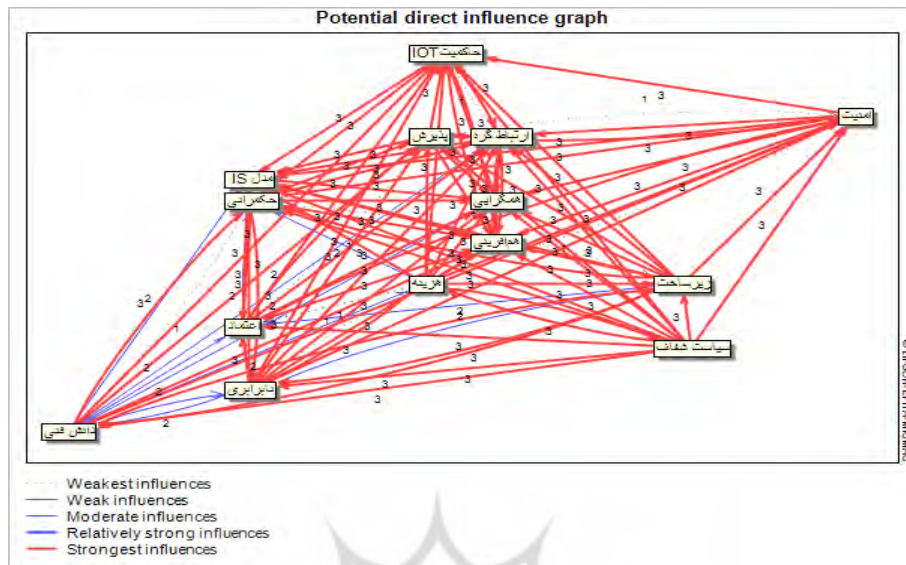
Potential direct influence graph

حکمیت IOT

امنیت

پذیرش

ارتباط گرد

مدل IS

حکمرانی

همگرایی

هم‌افزینی

هزینه

زیرساخت

اعتماد

سیاست شفاف

نابرابری

دانش فنی

3 3 3 3 3 3 3 3 3 3 3 3 3 3 3 3 3 3 3 3 3 3 3 3 3 3 3 3 3 3 3 3 3 3 3 3 3 3 3 3 3 3 3 3 3 3 3 3 3 3 1 2 2 2 2 2 2 1 1 1 2 2

Weakest influences
Weak influences
Moderate influences
Relatively strong influences
Strongest influences

© LIPSOR-EPITA-MICMAC